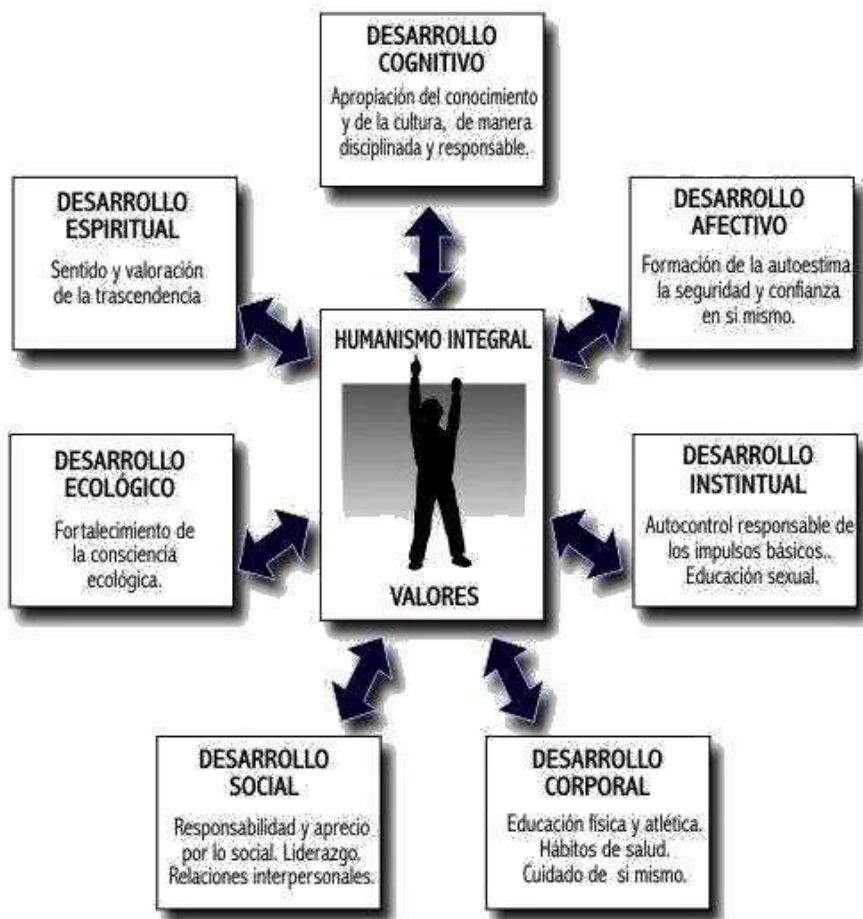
DESARROLLO COGNITIVO

Apropiación del conocimiento y de la cultura, de manera disciplinada y responsable.

DESARROLLO ESPIRITUAL

Sentido y valoración de la trascendencia

DESARROLLO AFECTIVO

Formación de la autoestima la seguridad y confianza en si mismo.

HUMANISMO INTEGRAL

VALORES

DESARROLLO ECOLÓGICO

Fortalecimiento de la consciencia ecológica.

DESARROLLO INSTINTUAL

Autocontrol responsable de los impulsos básicos.. Educación sexual.

DESARROLLO SOCIAL

Responsabilidad y aprecio por lo social. Liderazgo. Relaciones interpersonales.

DESARROLLO CORPORAL

Educación física y atlética. Hábitos de salud. Cuidado de si mismo.